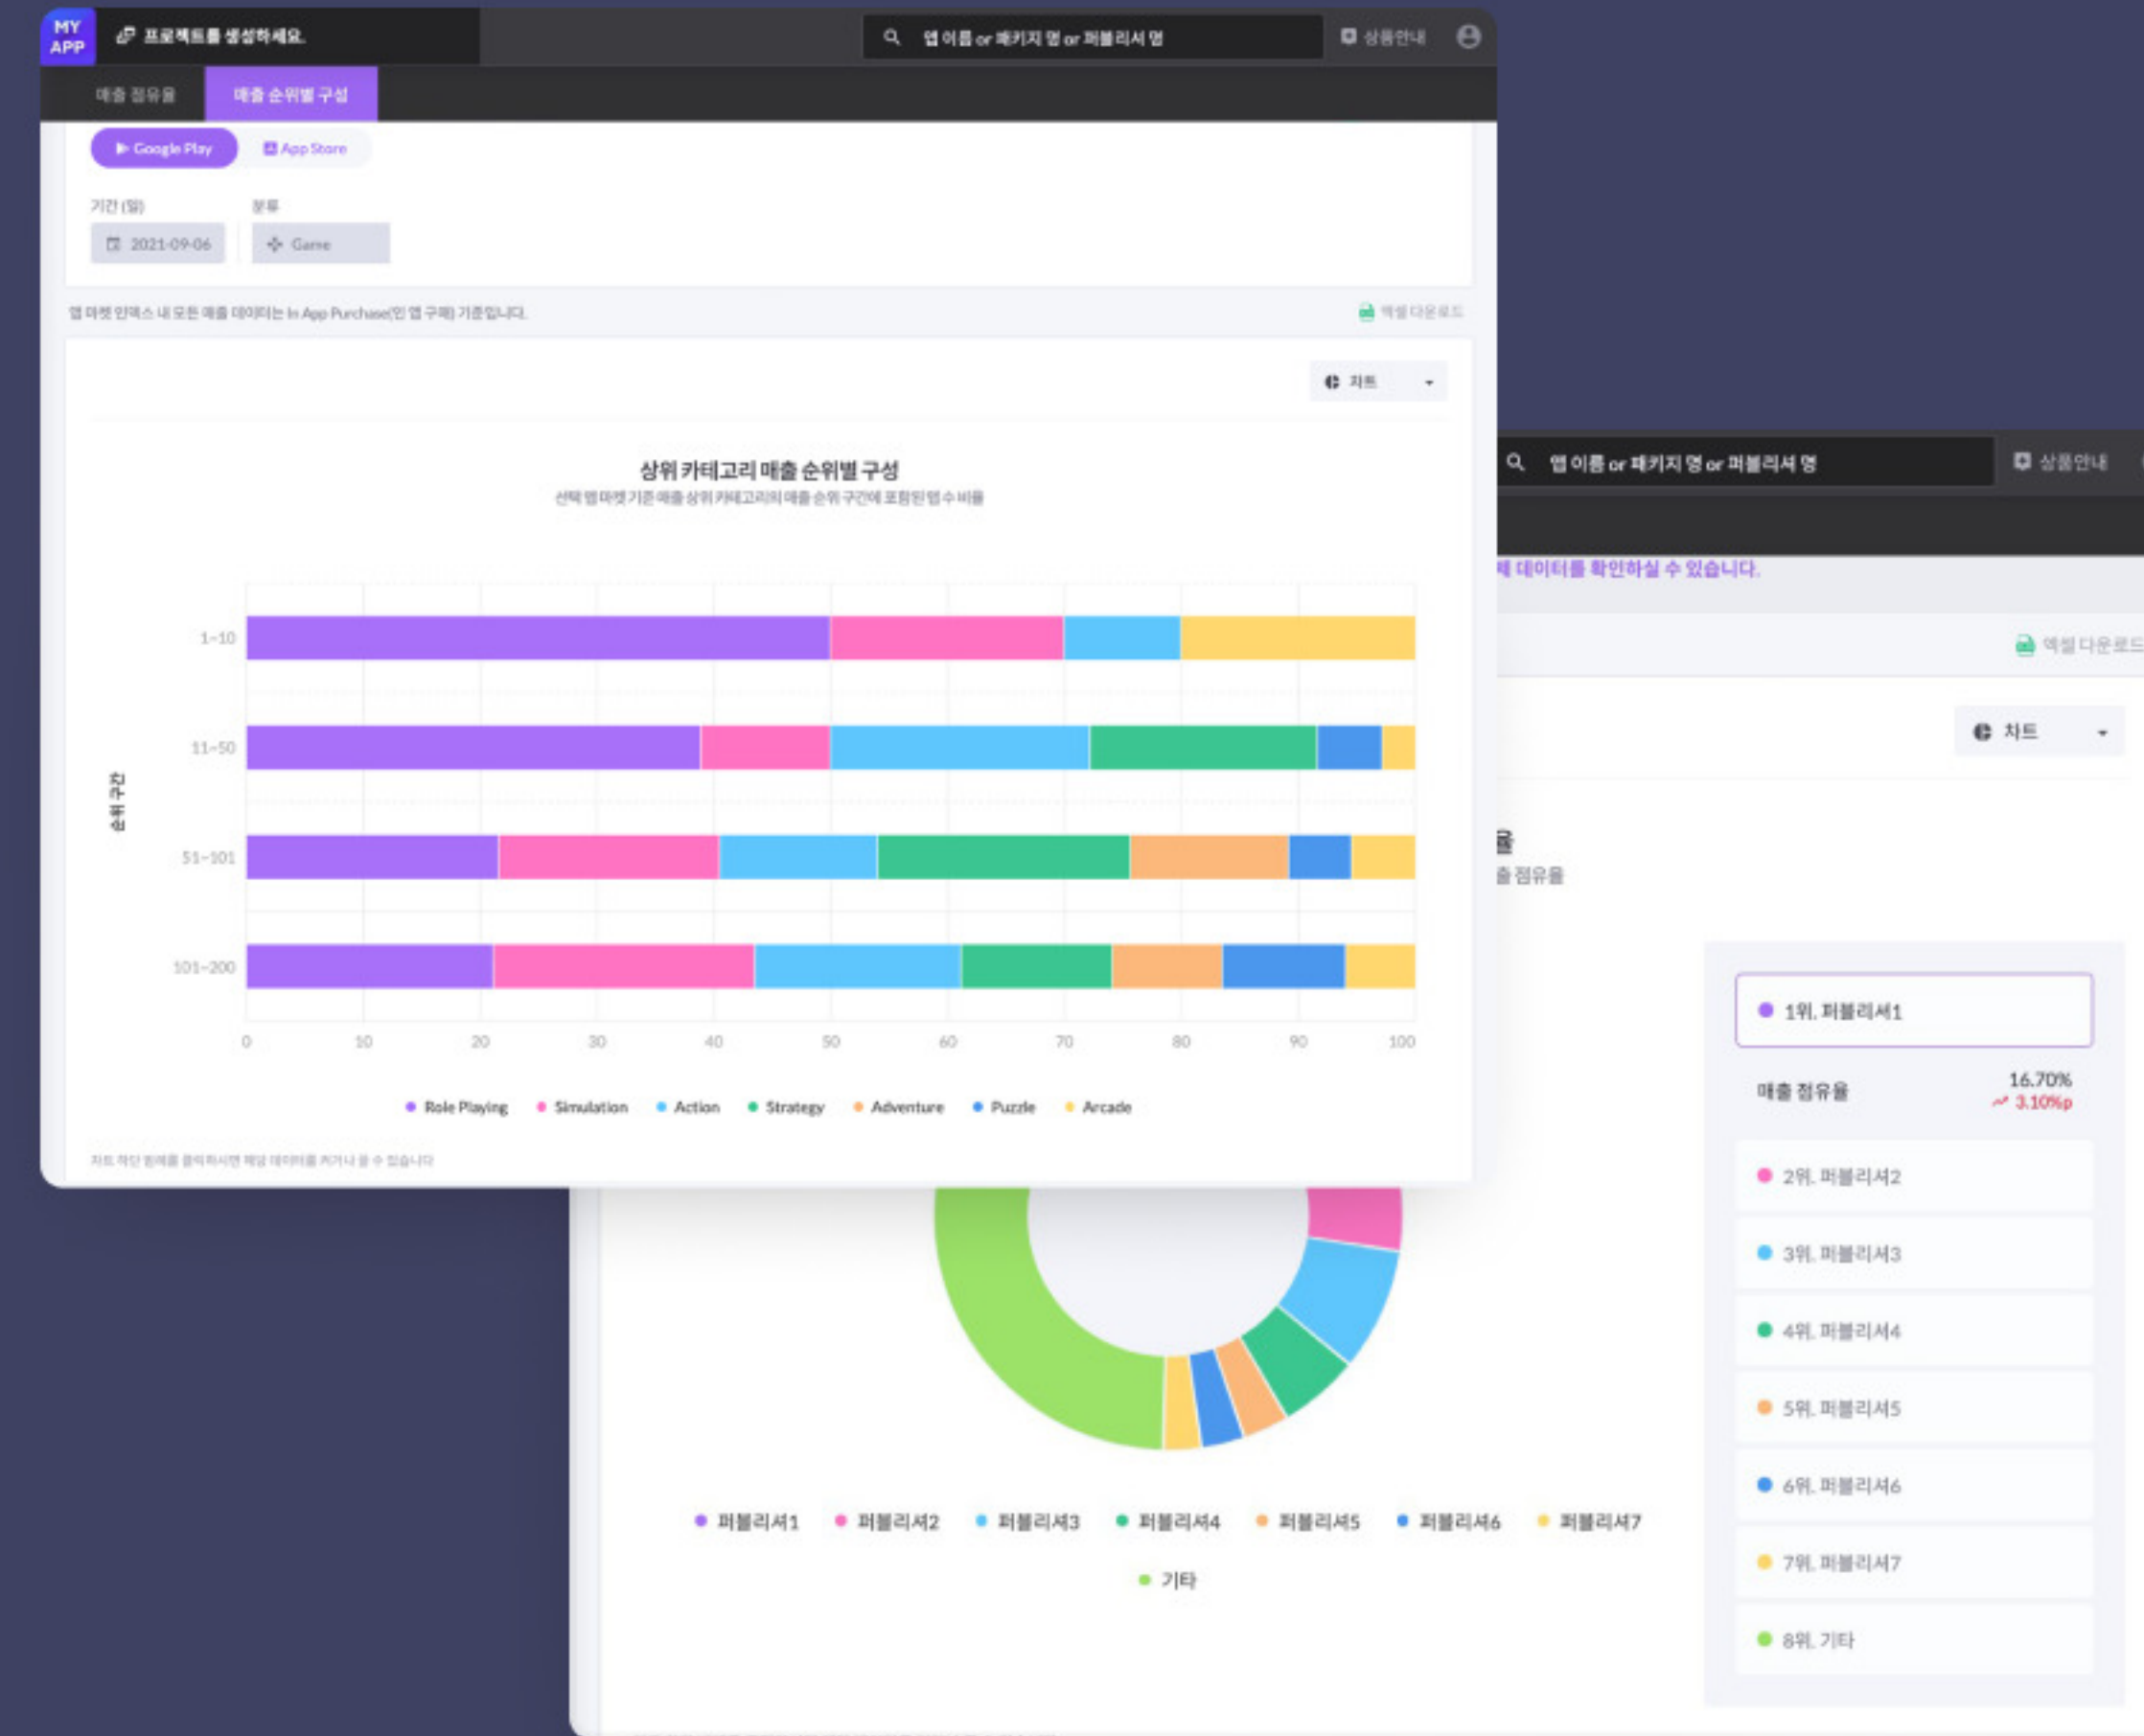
MY APP

프로젝트를 생성하세요.

앱 이름 or 패키지 명 or 퍼블리셔 명

상품안내

매출 점유율

매출 순위별 구성

Google Play

App Store

기간 (일)

분류

2021-09-06

Game

앱 마켓 인덱스 내 모든 매출 데이터는 In App Purchase(인 앱 구매) 기준입니다.

엑셀 다운로드

차트

상위 카테고리 매출 순위별 구성

선택 앱 마켓 기준 매출 상위 카테고리의 매출 순위 구간에 포함된 앱 수 비율

순위 구간

1~10

11~50

51~101

101~200

0 10 20 30 40 50 60 70 80 90 100

Role Playing Simulation Action Strategy Adventure Puzzle Arcade

차트 하단 범례를 클릭하시면 해당 데이터를 켜거나 끌 수 있습니다.

앱 이름 or 패키지 명 or 퍼블리셔 명

상품안내

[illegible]데이터를 확인하실 수 있습니다.

엑셀 다운로드

차트

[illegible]율

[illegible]출 점유율

1위. 퍼블리셔1

매출 점유율 16.70%

3.10%p

2위. 퍼블리셔2

3위. 퍼블리셔3

4위. 퍼블리셔4

5위. 퍼블리셔5

6위. 퍼블리셔6

7위. 퍼블리셔7

8위. 기타

퍼블리셔1 퍼블리셔2 퍼블리셔3 퍼블리셔4 퍼블리셔5 퍼블리셔6 퍼블리셔7

기타